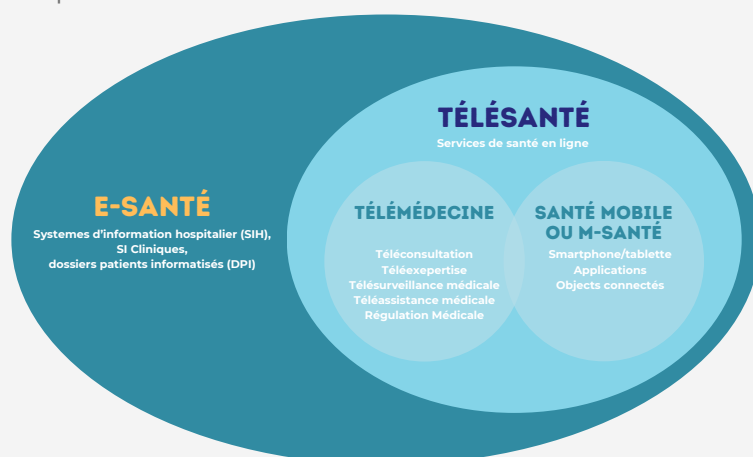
E-SANTÉ
Systemes d'information hospitalier (SIH), SI Cliniques, dossiers patients informatisés (DPI)

TÉLÉSANTÉ
Services de santé en ligne

TÉLÉMÉDECINE
Téléconsultation
Téléexpertise
Télésurveillance médicale
Téléassistance médicale
Régulation Médicale

SANTÉ MOBILE OU M-SANTÉ
Smartphone/tablette
Applications
Objects connectés